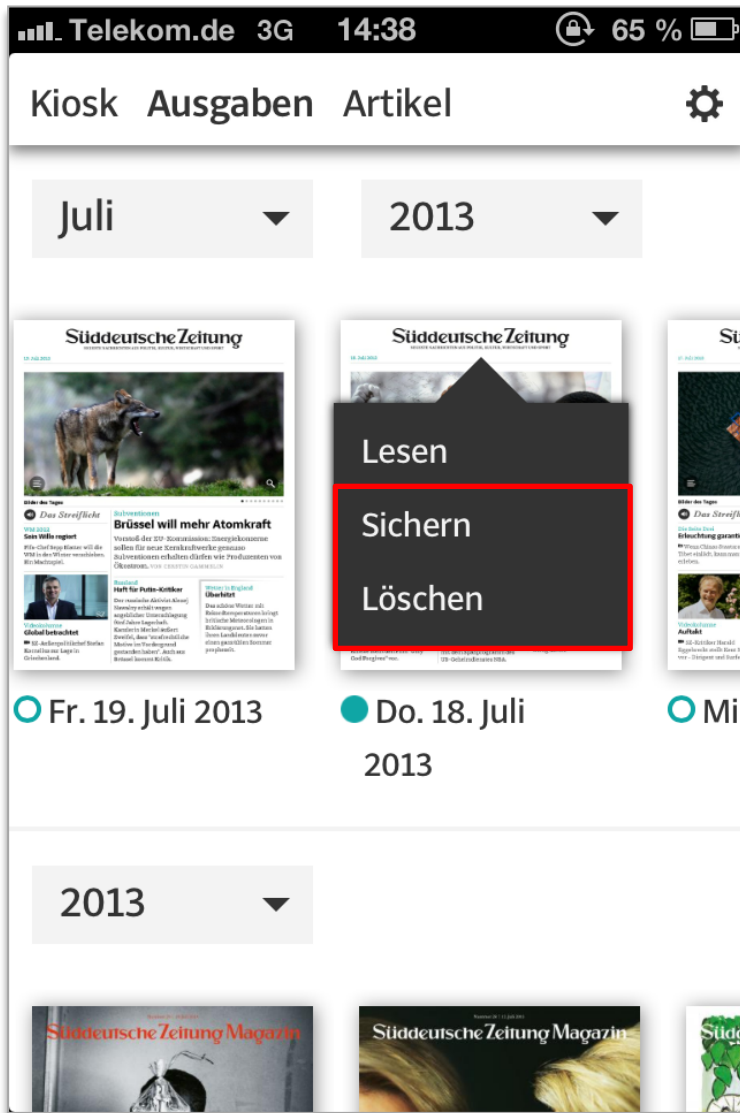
Telekom.de 3G 14:38 65 %

Kiosk Ausgaben Artikel

Juli

2013

Süddeutsche Zeitung

Das Streiflicht

Sein Wille regiert

Subventionen

Brüssel will mehr Atomkraft

Vorstoß der EU-Kommission: Energiekonzerne sollen für neue Kernkraftwerke genauso Subventionen erhalten dürfen wie Produzenten von Ökostrom.

Haft für Putin-Kritiker

Überhitzt

Global betrachtet

Süddeutsche Zeitung

Lesen

Sichern

Löschen

Fr. 19. Juli 2013

Do. 18. Juli 2013

Mi

Das Streifl

Erleuchtung garanti

Auftakt

2013

Süddeutsche Zeitung Magazin

Süddeutsche Zeitung Magazin